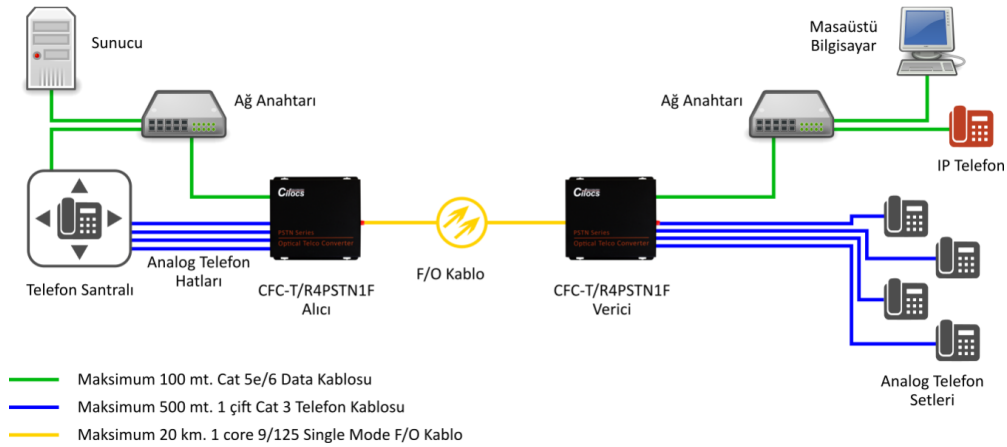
Sunucu

Ağ Anahtarı

Masaüstü Bilgisayar

Ağ Anahtarı

IP Telefon

Cifocs
PSTN Series
Optical Telco Converter

Cifocs
PSTN Series
Optical Telco Converter

Telefon Santralı

Analog Telefon Hatları

CFC-T/R4PSTN1F Alıcı

F/O Kablo

CFC-T/R4PSTN1F Verici

Analog Telefon Setleri

Maksimum 100 mt. Cat 5e/6 Data Kablosu

Maksimum 500 mt. 1 çift Cat 3 Telefon Kablosu

Maksimum 20 km. 1 core 9/125 Single Mode F/O Kablo